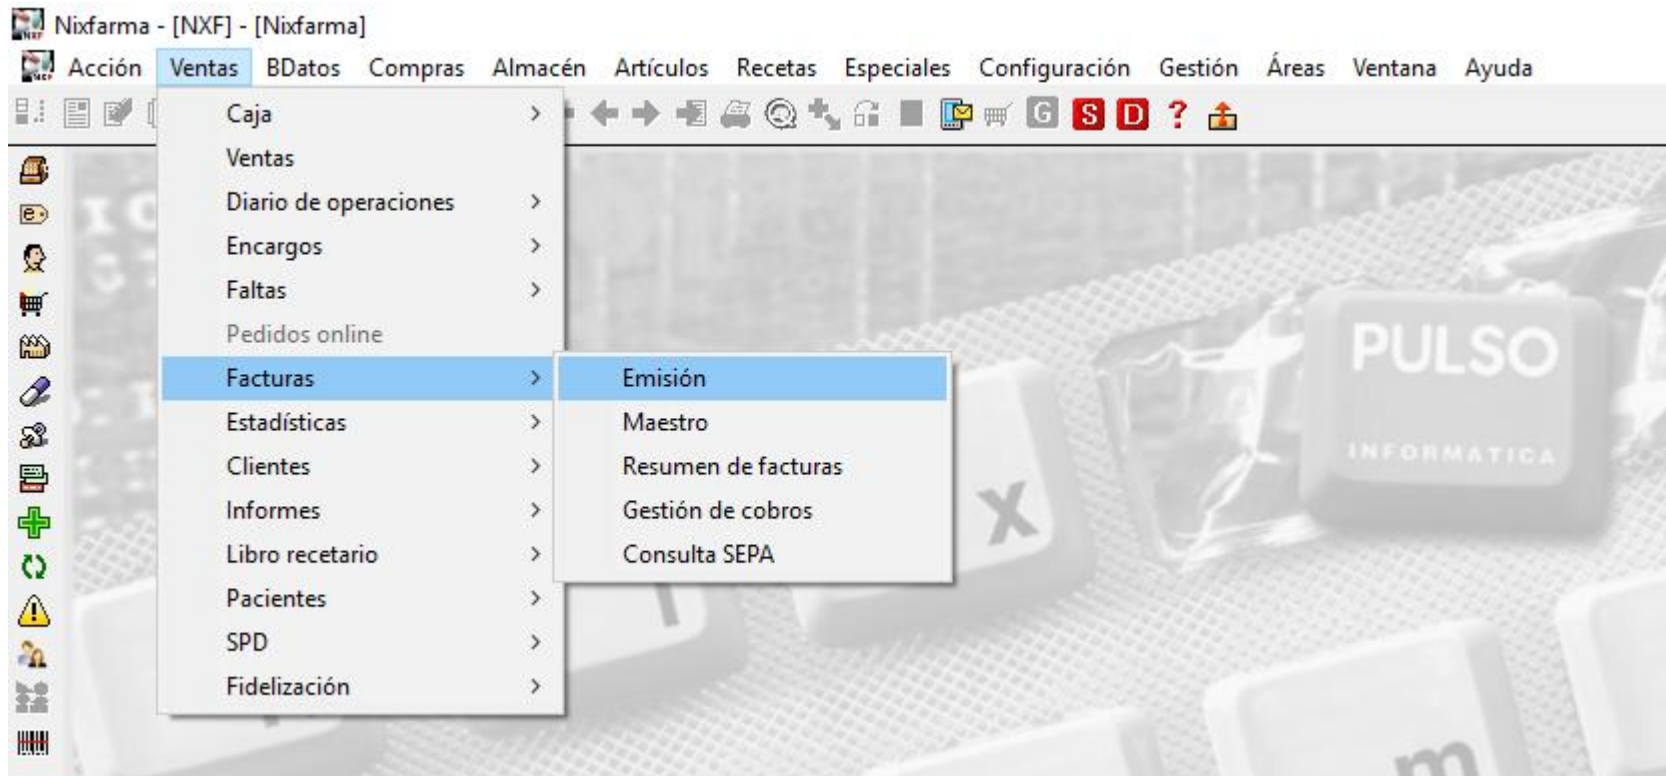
Nixfarma - [NXF] - [Nixfarma]

Acción Ventas BDatos Compras Almacén Artículos Recetas Especiales Configuración Gestión Áreas Ventana Ayuda

G S D ?

Caja
Ventas
Diario de operaciones
Encargos
Faltas
Pedidos online
Facturas
Estadísticas
Clientes
Informes
Libro recetario
Pacientes
SPD
Fidelización

Emisión
Maestro
Resumen de facturas
Gestión de cobros
Consulta SEPA

PULSO
INFORMATICA